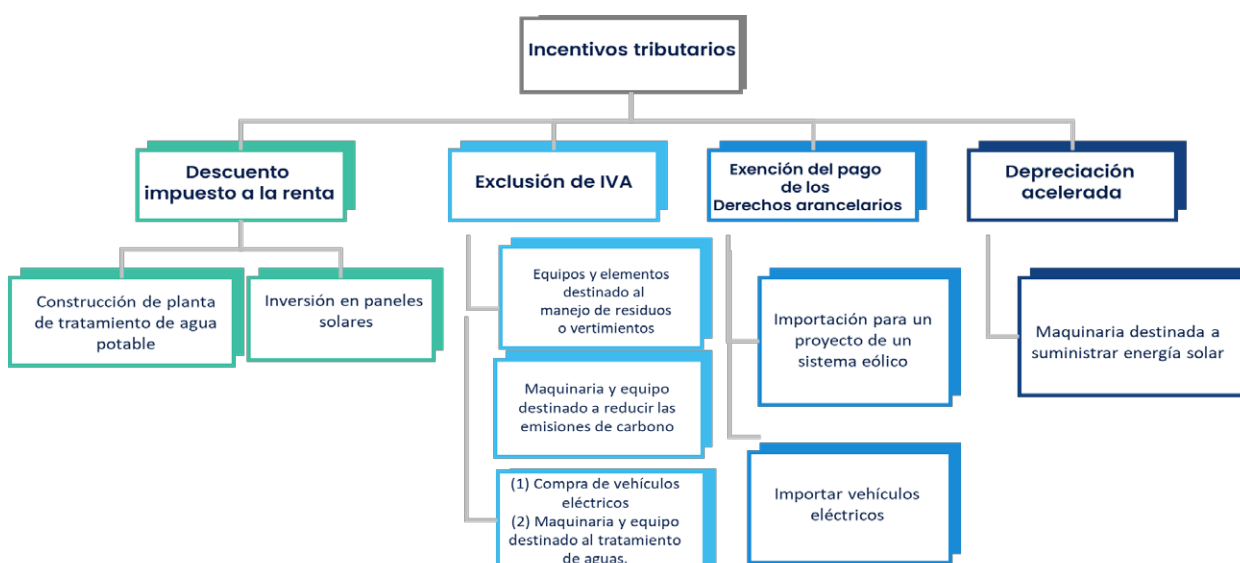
Incentivos tributarios

Descuento impuesto a la renta

Construcción de planta de tratamiento de agua potable

Inversión en paneles solares

Exclusión de IVA

Equipos y elementos destinado al manejo de residuos o vertimientos

Maquinaria y equipo destinado a reducir las emisiones de carbono

(1) Compra de vehículos eléctricos
(2) Maquinaria y equipo destinado al tratamiento de aguas.

Exención del pago de los Derechos arancelarios

Importación para un proyecto de un sistema eólico

Importar vehículos eléctricos

Depreciación acelerada

Maquinaria destinada a suministrar energía solar